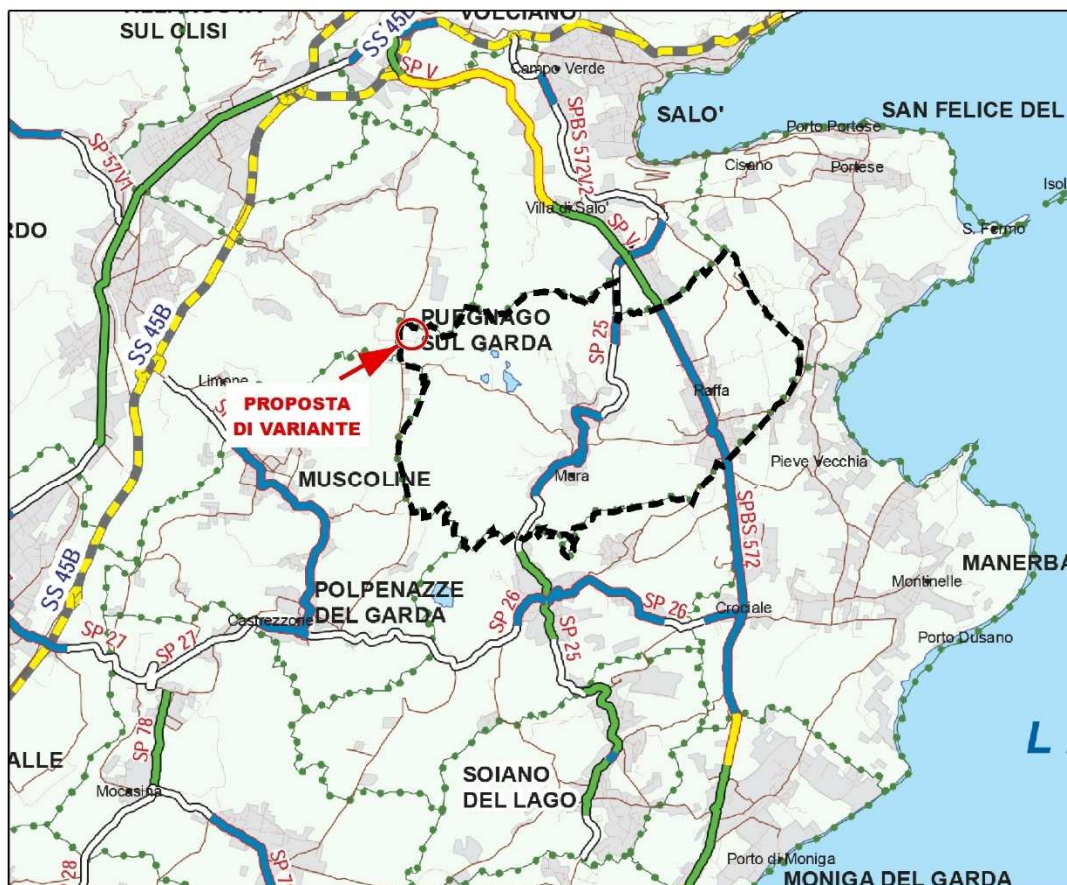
VOLCIANO
SUL OLISI
SS 45B
SP V
Campo Verde
SPBS 572V2
SALO'
SAN FELICE DEL
Porto Portese
Cisano
Portese
Isol
SP 57V1
Villa di Salo'
SP V
RDO
S. Fermo
SS 45B
PUEGNAGO SUL GARDA
SP 25
Raffa
Limone
PROPOSTA DI VARIANTE
Pieve Vecchia
Mura
MUSCOLINE
SPBS 572
MANERBA
POLPENAZZE DEL GARDA
Montinelle
SS 45B
Castrezzone
SP 26
SP 26
Crociale
SP 27
SP 27
SP 25
Porto Dusano
ALLE
SP 78
L
SOIANO DEL LAGO
Mocasina
SP 28
SP 7
Porto di Moniga
MONIGA DEL GARDA